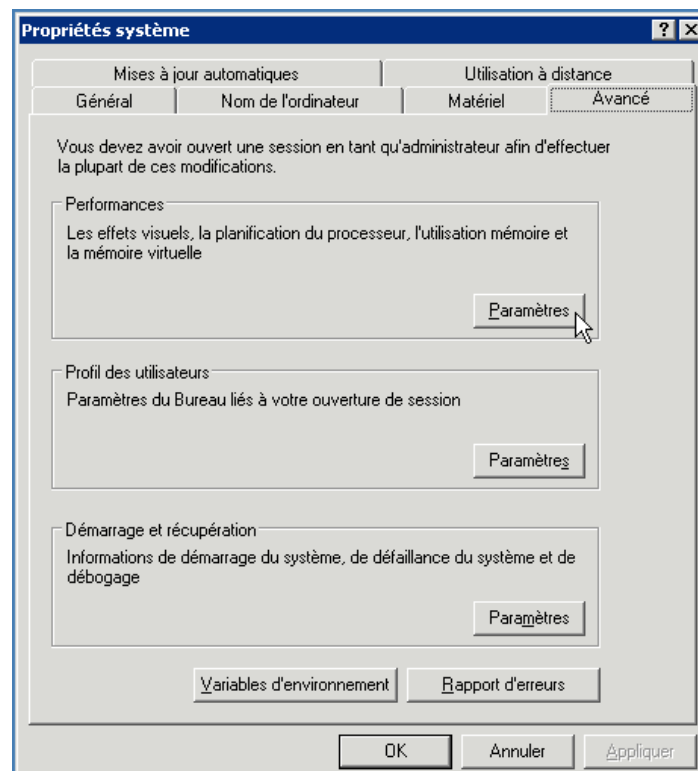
Propriétés système

?

Mises à jour automatiques

Utilisation à distance

Général

Nom de l'ordinateur

Matériel

Avancé

Vous devez avoir ouvert une session en tant qu'administrateur afin d'effectuer la plupart de ces modifications.

Performances

Les effets visuels, la planification du processeur, l'utilisation mémoire et la mémoire virtuelle

Paramètres

Profil des utilisateurs

Paramètres du Bureau liés à votre ouverture de session

Paramètres

Démarrage et récupération

Informations de démarrage du système, de défaillance du système et de débogage

Paramètres

Variables d'environnement

Rapport d'erreurs

OK

Annuler

Appliquer